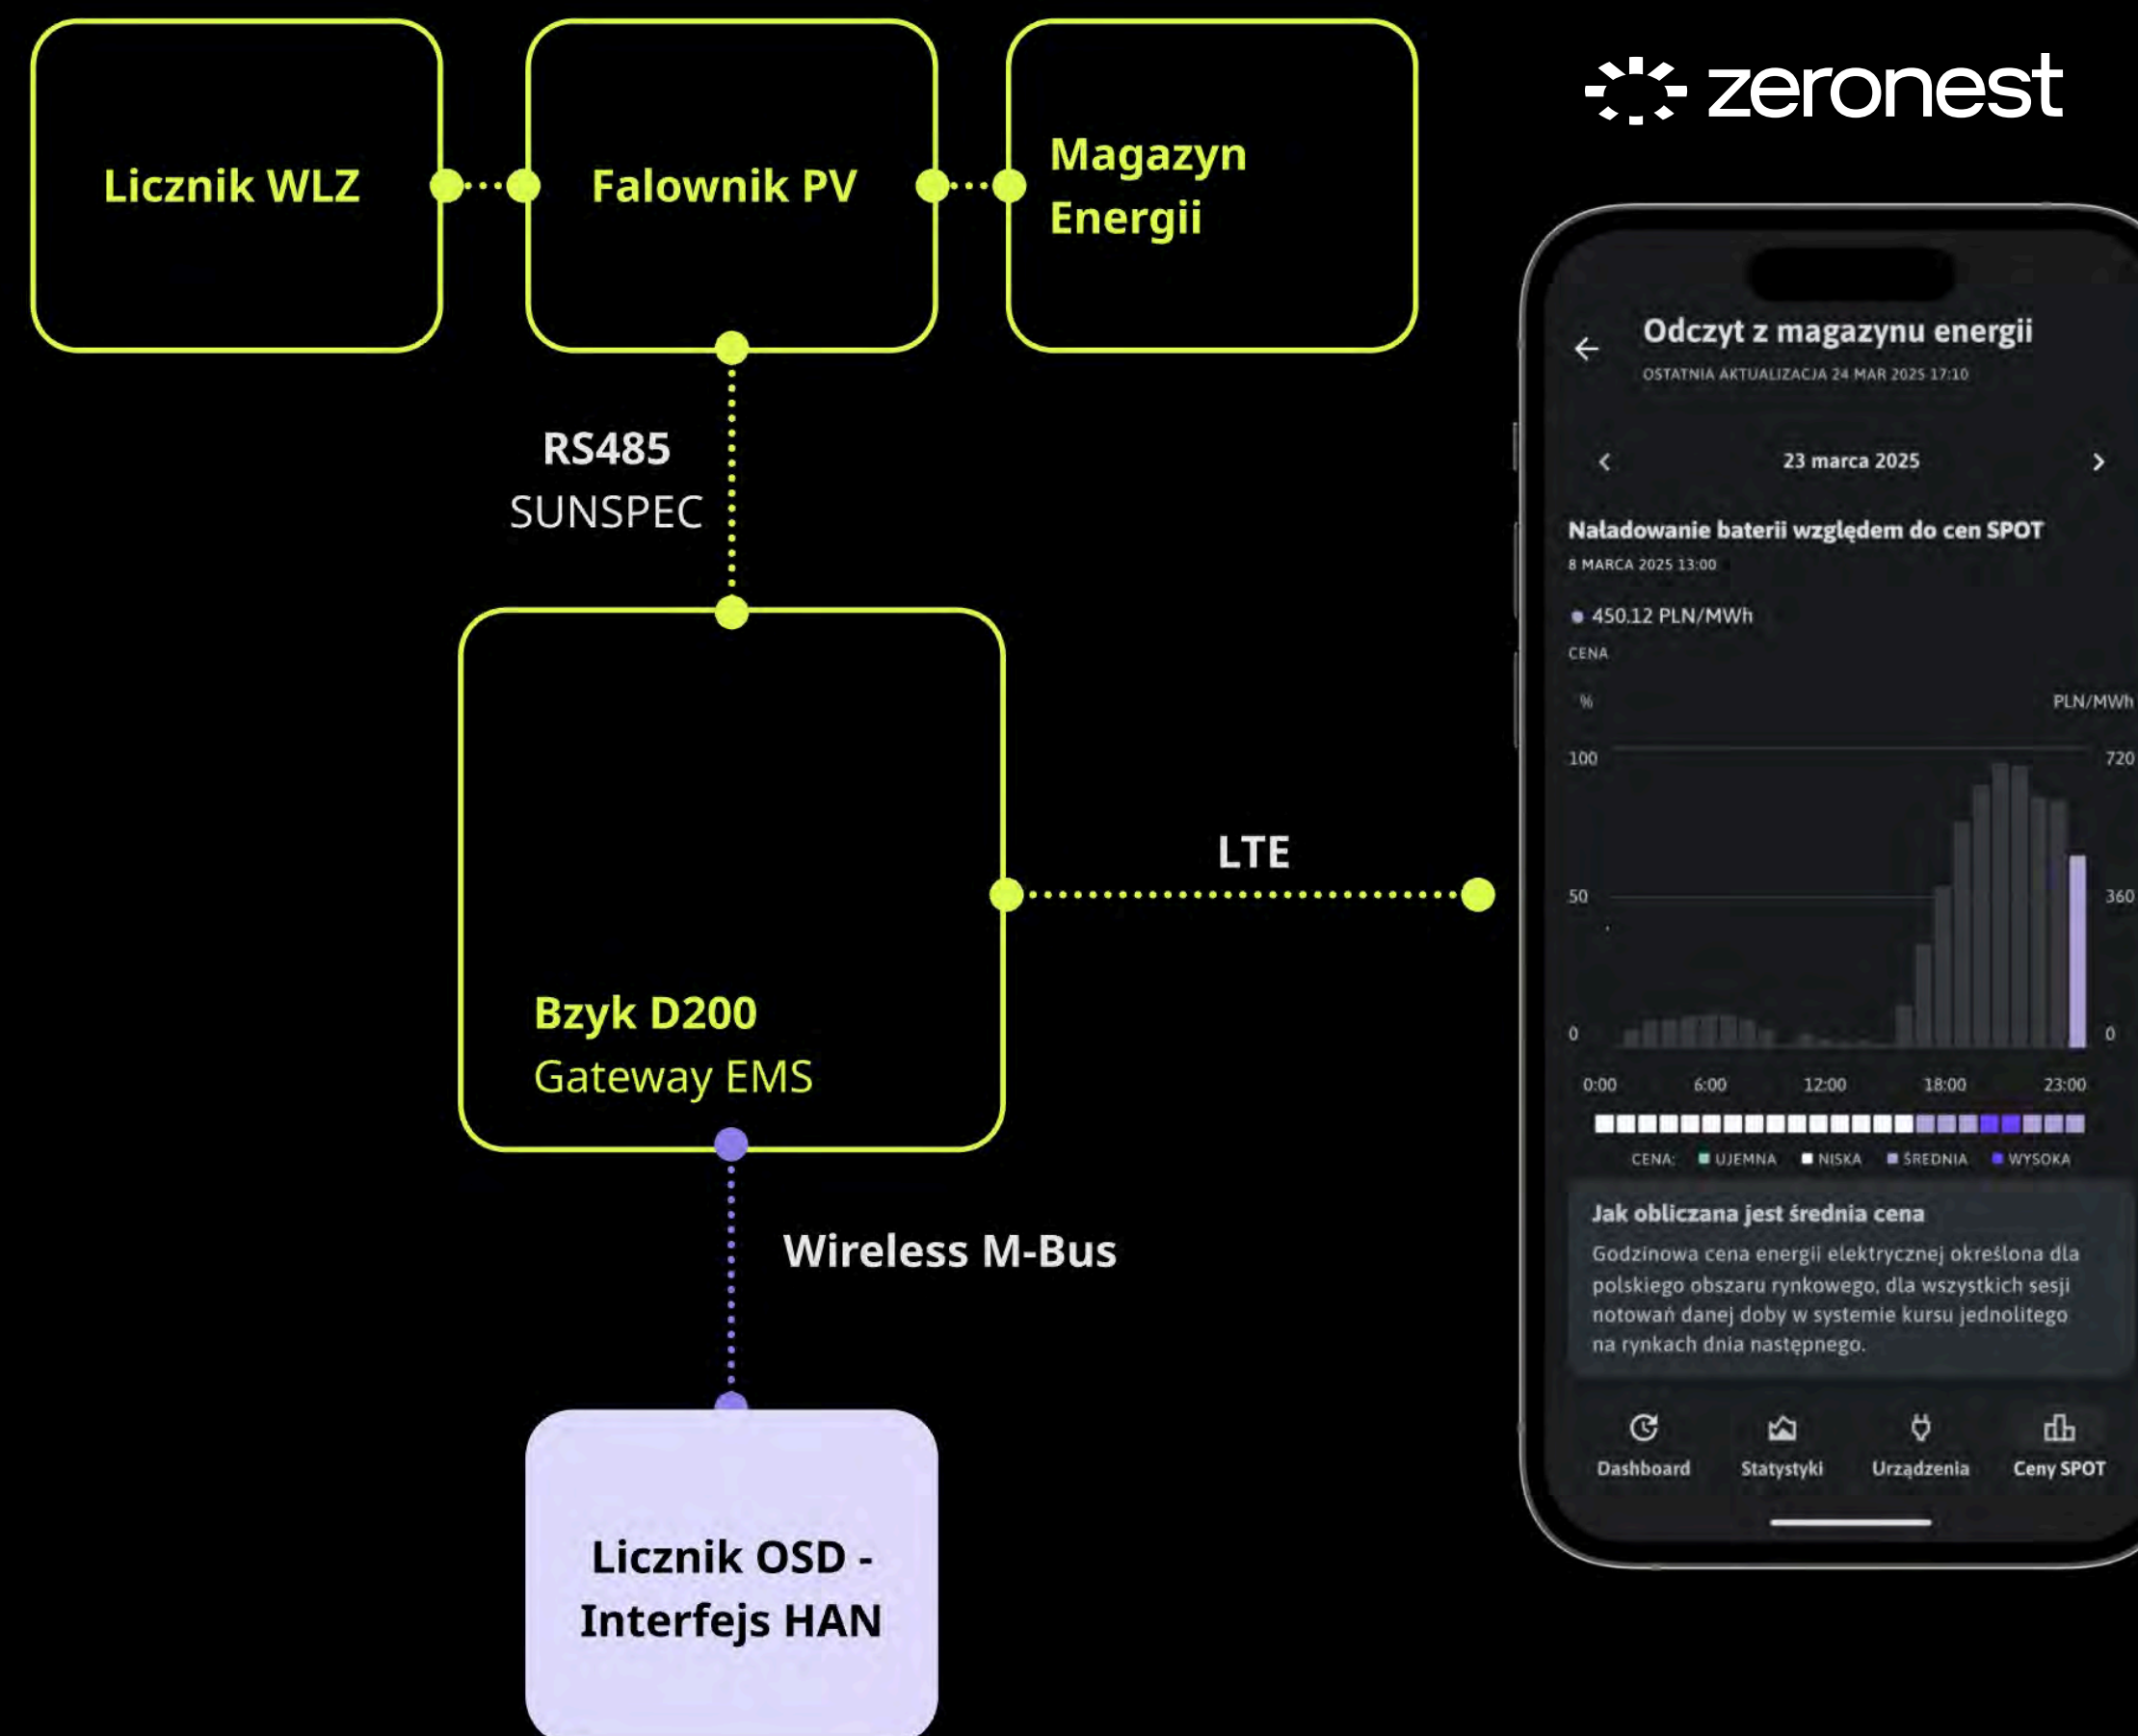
zeronest

Licznik WLZ

Falownik PV

Magazyn Energii

RS485
SUNSPEC

Bzyk D200
Gateway EMS

LTE

Wireless M-Bus

Licznik OSD - Interfejs HAN

Odczyt z magazynu energii
OSTATNIA AKTUALIZACJA 24 MAR 2025 17:10

23 marca 2025

Naładowanie baterii względem do cen SPOT
8 MARCA 2025 13:00

450.12 PLN/MWh
CENA

%
PLN/MWh
100
720
50
360
0
0
0:00
6:00
12:00
18:00
23:00

CENA: UJEMNA NISKA ŚREDNIA WYSOKA

Jak obliczana jest średnia cena
Godzinowa cena energii elektrycznej określona dla polskiego obszaru rynkowego, dla wszystkich sesji notowań danej doby w systemie kursu jednolitego na rynkach dnia następnego.

Dashboard
Statystyki
Urządzenia
Ceny SPOT